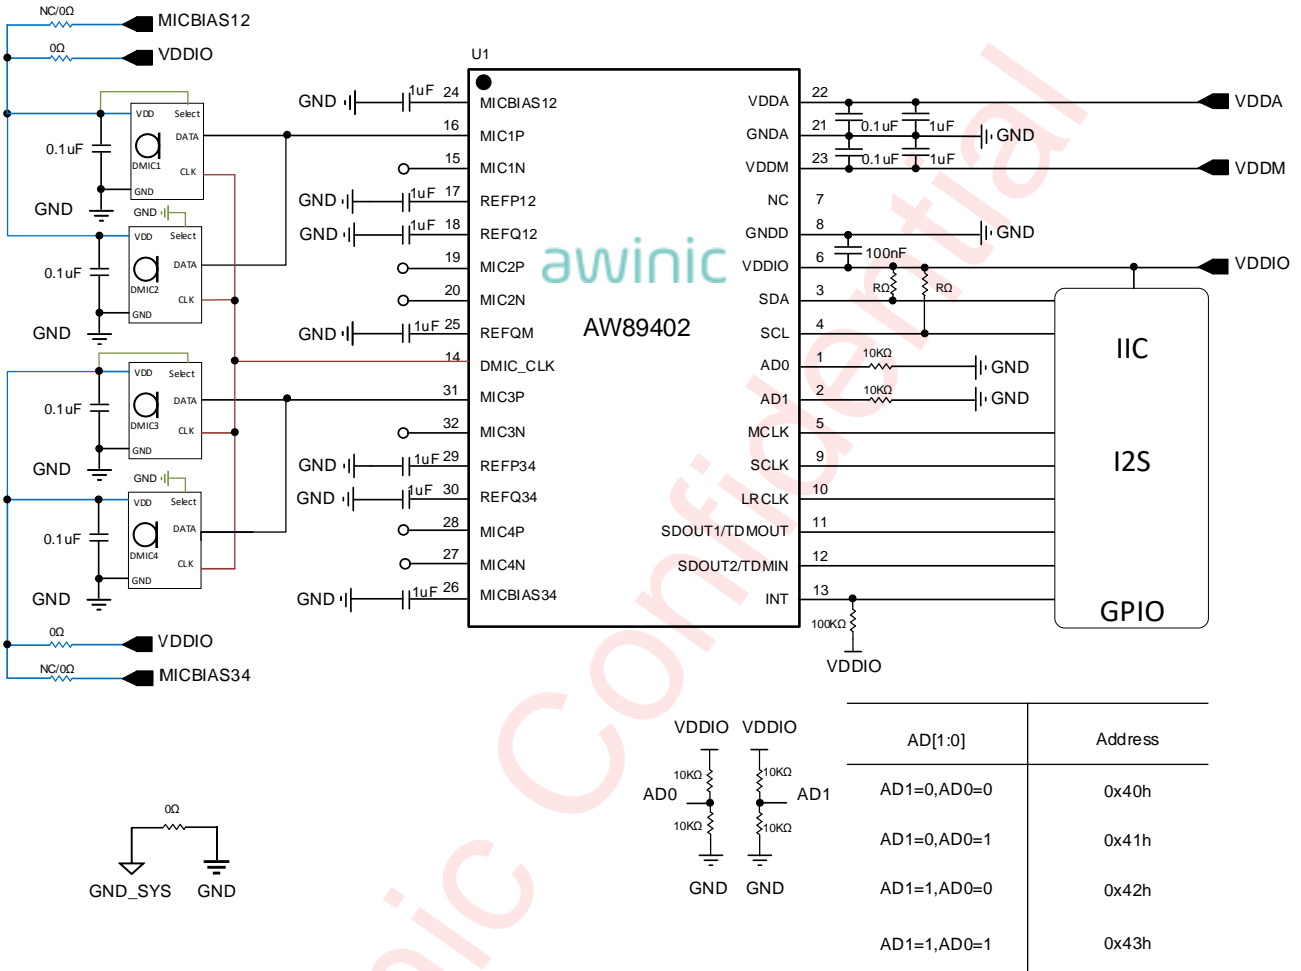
NC/0Ω
MICBIAS12
0Ω
VDDIO
U1
GND
1uF 24
MICBIAS12
VDDA 22
VDDA
0.1uF
VDD Select
DATA
DMIC1
CLK
GND
16
MIC1P
GNDA 21
0.1uF 1uF
GND
15
MIC1N
VDDM 23
0.1uF 1uF
VDDM
GND
GND
GND
1uF 17
REFP12
NC 7
VDD Select
DATA
DMIC2
CLK
GND
GND
1uF 18
REFQ12
GNDD 8
GND
0.1uF
19
MIC2P
awinic
VDDIO 6
100nF
VDDIO
20
MIC2N
SDA 3
RΩ RΩ
GND
GND
1uF 25
REFQM
AW89402
SCL 4
IIC
14
DMIC_CLK
AD0 1
10KΩ
GND
VDD Select
DATA
DMIC3
CLK
GND
0.1uF
31
MIC3P
AD1 2
10KΩ
GND
32
MIC3N
MCLK 5
GND
GND
1uF 29
REFP34
SCLK 9
I2S
GND
GND
1uF 30
REFQ34
LRCLK 10
VDD Select
DATA
DMIC4
CLK
GND
0.1uF
28
MIC4P
SDOUT1/TDMOUT 11
27
MIC4N
SDOUT2/TDMIN 12
GND
GND
1uF 26
MICBIAS34
INT 13
GPIO
100KΩ
0Ω
VDDIO
VDDIO
NC/0Ω
MICBIAS34
VDDIO VDDIO
10KΩ
AD0
10KΩ
10KΩ
AD1
10KΩ
GND GND
0Ω
GND_SYS GND

| AD[1:0] | Address |
|---|---|
| AD1=0,AD0=0 | 0x40h |
| AD1=0,AD0=1 | 0x41h |
| AD1=1,AD0=0 | 0x42h |
| AD1=1,AD0=1 | 0x43h |

awinic Confidential